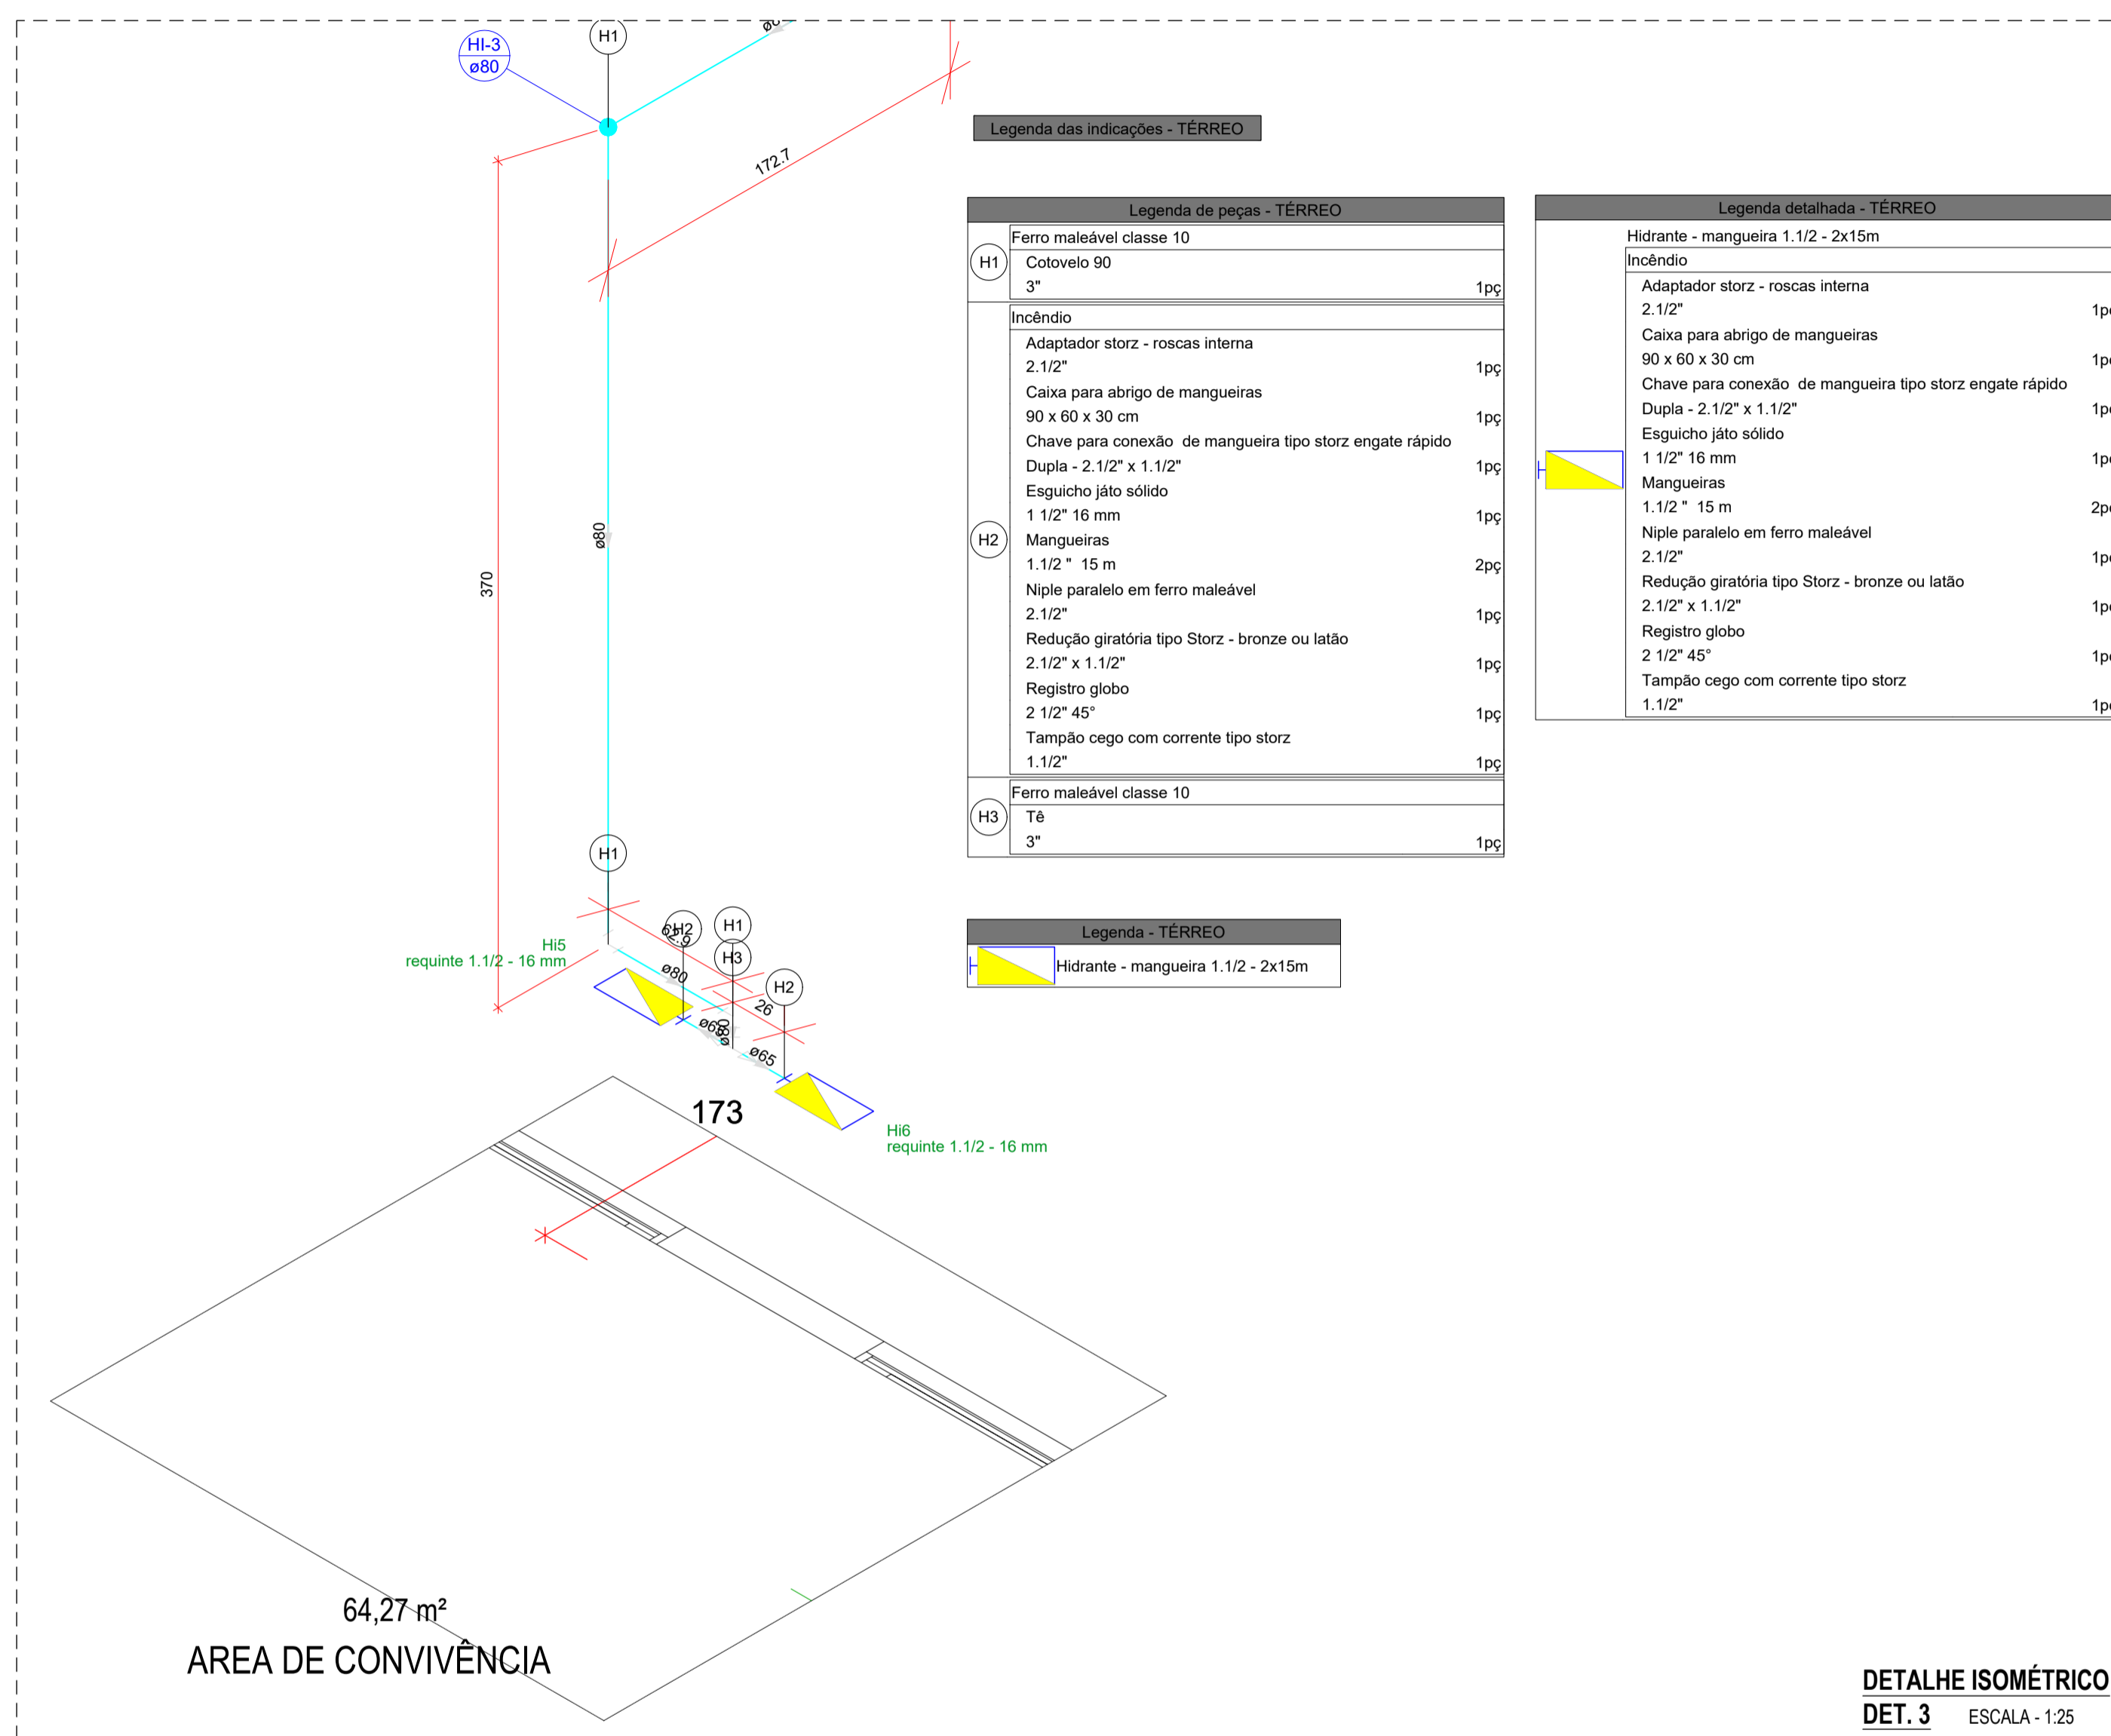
HI-3
ø80

H1

ø8

172.7

ø80

370

H1

Hi5
requinte 1.1/2 - 16 mm

H2
62.5
H1
H3
ø80
26
H2
ø65
ø80
ø65

173

Hi6
requinte 1.1/2 - 16 mm

64,27 m²
AREA DE CONVIVÊNCIA

Legenda das indicações - TÉRREO

Legenda de peças - TÉRREO

| | | |
|---|---|---|
| H1 | Ferro maleável classe 10 | |
| | Cotovelo 90 | |
| | 3" | 1pç |
| H2 | Incêndio | |
| | Adaptador storz - roscas interna | |
| | 2.1/2" | 1pç |
| | Caixa para abrigo de mangueiras | |
| | 90 x 60 x 30 cm | 1pç |
| | Chave para conexão de mangueira tipo storz engate rápido | |
| | Dupla - 2.1/2" x 1.1/2" | 1pç |
| | Esguicho játo sólido | |
| | 1 1/2" 16 mm | 1pç |
| | Mangueiras | |
| | 1.1/2 " 15 m | 2pç |
| | Niple paralelo em ferro maleável | |
| | 2.1/2" | 1pç |
| | Redução giratória tipo Storz - bronze ou latão | |
| | 2.1/2" x 1.1/2" | 1pç |
| | Registro globo | |
| | 2 1/2" 45° | 1pç |
| | Tampão cego com corrente tipo storz | |
| | 1.1/2" | 1pç |
| H3 | Ferro maleável classe 10 | |
| | Tê | |
| | 3" | 1pç |

Legenda detalhada - TÉRREO

Hidrante - mangueira 1.1/2 - 2x15m
Incêndio
Adaptador storz - roscas interna
2.1/2" 1p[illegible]
Caixa para abrigo de mangueiras
90 x 60 x 30 cm 1p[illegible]
Chave para conexão de mangueira tipo storz engate rápido
Dupla - 2.1/2" x 1.1/2" 1p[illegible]
Esguicho játo sólido
1 1/2" 16 mm 1p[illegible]
Mangueiras
1.1/2 " 15 m 2p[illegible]
Niple paralelo em ferro maleável
2.1/2" 1p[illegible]
Redução giratória tipo Storz - bronze ou latão
2.1/2" x 1.1/2" 1p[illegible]
Registro globo
2 1/2" 45° 1p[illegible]
Tampão cego com corrente tipo storz
1.1/2" 1p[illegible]

Legenda - TÉRREO
Hidrante - mangueira 1.1/2 - 2x15m

DETALHE ISOMÉTRICO
DET. 3 ESCALA - 1:25